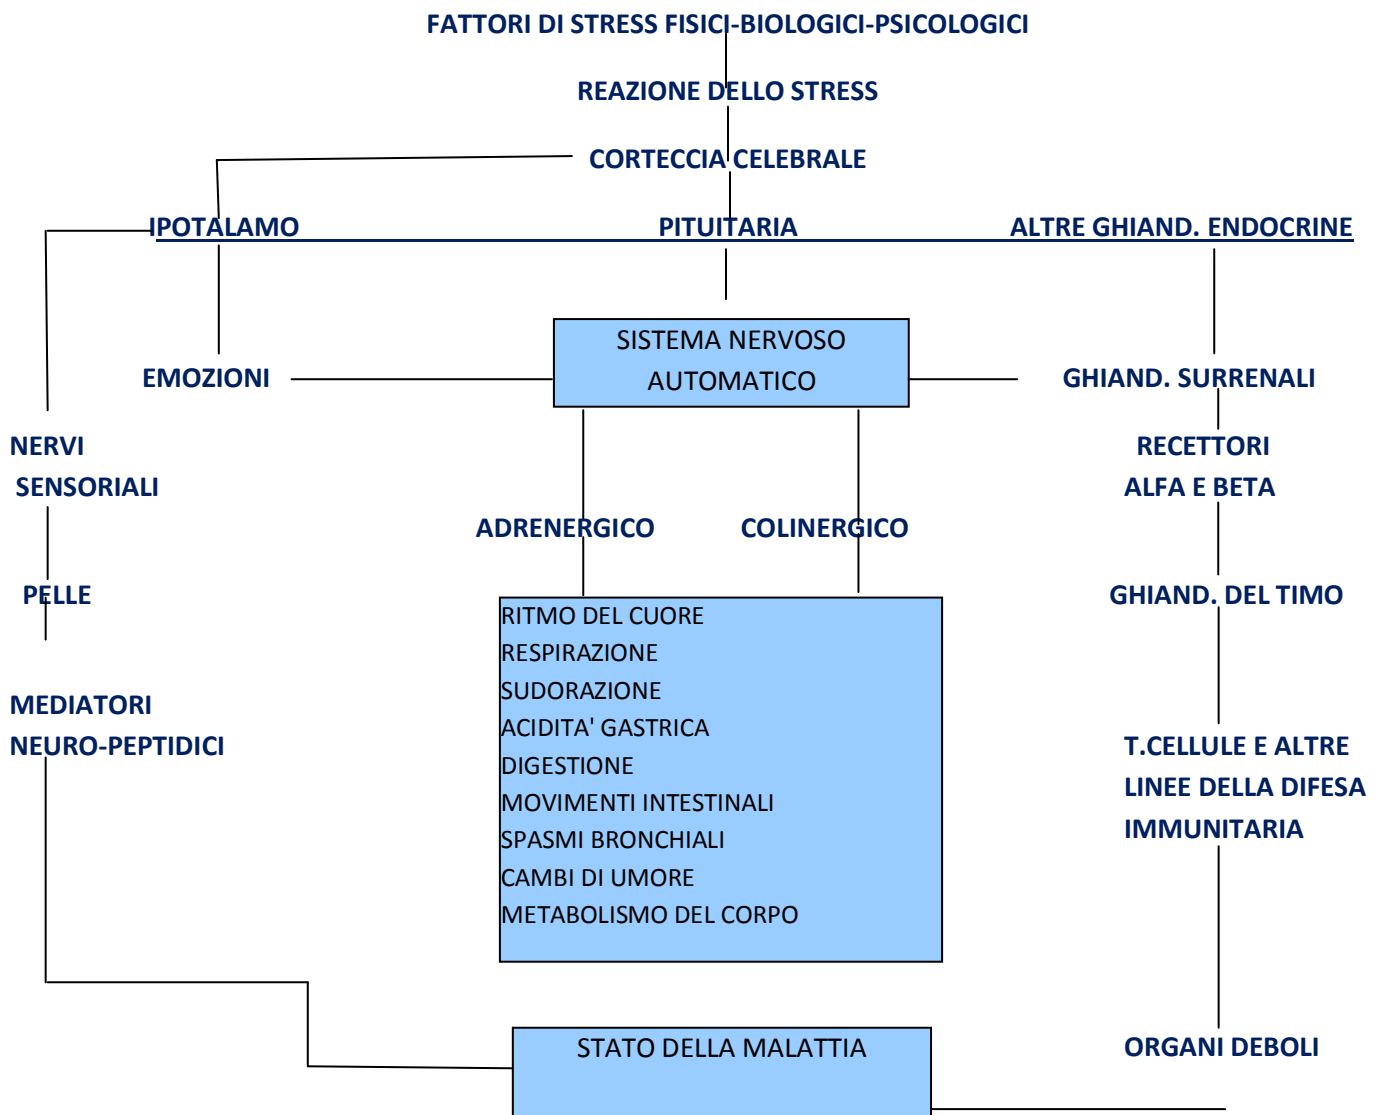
FATTORI DI STRESS FISICI-BIOLOGICI-PSICOLOGICI

REAZIONE DELLO STRESS

CORTECCIA CELEBRALE

IPOTALAMO

PITUITARIA

ALTRE GHIAND. ENDOCRINE

EMOZIONI

SISTEMA NERVOSO AUTOMATICO

GHIAND. SURRENALI

NERVI SENSORIALI

RECETTORI ALFA E BETA

ADRENERGICO

COLINERGICO

PELLE

GHIAND. DEL TIMO

RITMO DEL CUORE
RESPIRAZIONE
SUDORAZIONE
ACIDITA' GASTRICA
DIGESTIONE
MOVIMENTI INTESTINALI
SPASMI BRONCHIALI
CAMBI DI UMORE
METABOLISMO DEL CORPO

MEDIATORI NEURO-PEPTIDICI

T.CELLULE E ALTRE LINEE DELLA DIFESA IMMUNITARIA

STATO DELLA MALATTIA

ORGANI DEBOLI